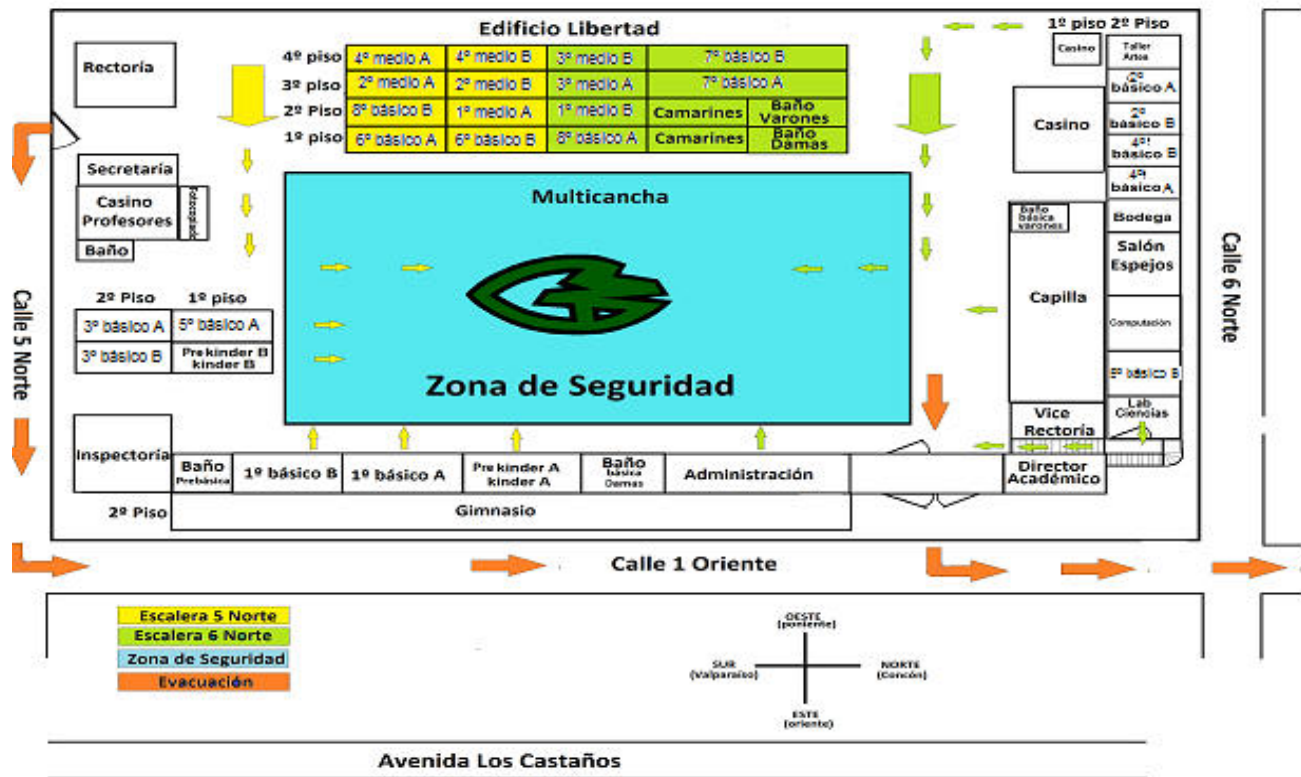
Edificio Libertad

| | | | | | |
|---|---|---|---|---|---|
| 4º piso | 4º medio A | 4º medio B | 3º medio B | 7º básico B | |
| 3º piso | 2º medio A | 2º medio B | 3º medio A | 7º básico A | |
| 2º Piso | 8º básico B | 1º medio A | 1º medio B | Camarines | Baño Varones |
| 1º piso | 6º básico A | 6º básico B | 8º básico A | Camarines | Baño Damas |

1º piso 2º Piso
Casino
Taller Artes
2º básico A
2º básico B
4º básico B
4º básico A
Bodega
Salón Espejos
Computación
5º básico B
Lab Ciencias

Rectoría
Secretaría
Casino Profesores
Fotocopiado
Baño

Casino
Baño básica varones
Capilla
Vice Rectoría
Director Académico

Multicancha
Zona de Seguridad

Calle 5 Norte
Calle 6 Norte

2º Piso 1º piso
3º básico A 5º básico A
3º básico B Prekinder B kinder B

Inspectoría
Baño Prebásica
1º básico B
1º básico A
Pre kinder A kinder A
Baño básica Damas
Administración
2º Piso
Gimnasio

Calle 1 Oriente

Escalera 5 Norte
Escalera 6 Norte
Zona de Seguridad
Evacuación

OESTE (poniente)
SUR (Valparaiso)
NORTE (Concón)
ESTE (oriente)

Avenida Los Castaños